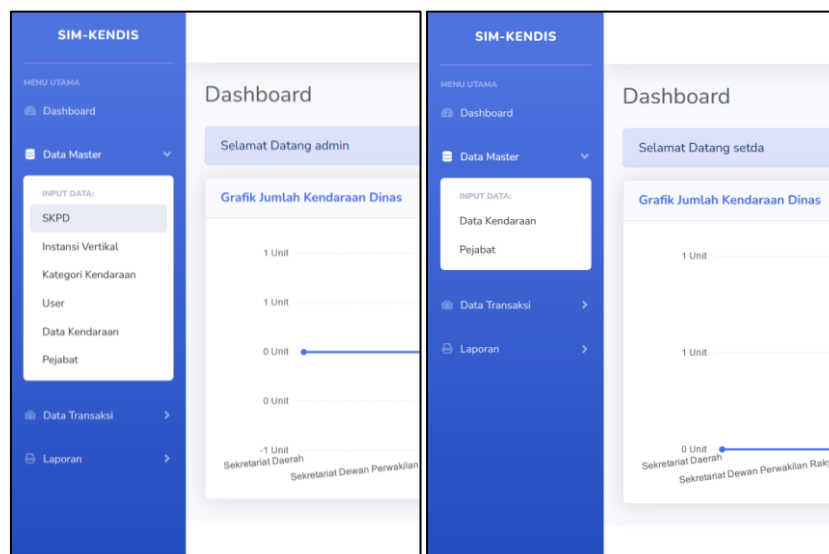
SIM-KENDIS

MENU UTAMA

Dashboard

Data Master

INPUT DATA:

SKPD

Instansi Vertikal

Kategori Kendaraan

User

Data Kendaraan

Pejabat

Data Transaksi

Laporan

Dashboard

Selamat Datang admin

Grafik Jumlah Kendaraan Dinas

1 Unit

1 Unit

0 Unit

0 Unit

-1 Unit

Sekretariat Daerah

Sekretariat Dewan Perwakilan

SIM-KENDIS

MENU UTAMA

Dashboard

Data Master

INPUT DATA:

Data Kendaraan

Pejabat

Data Transaksi

Laporan

Dashboard

Selamat Datang setda

Grafik Jumlah Kendaraan Dinas

1 Unit

1 Unit

0 Unit

Sekretariat Daerah

Sekretariat Dewan Perwakilan Rak